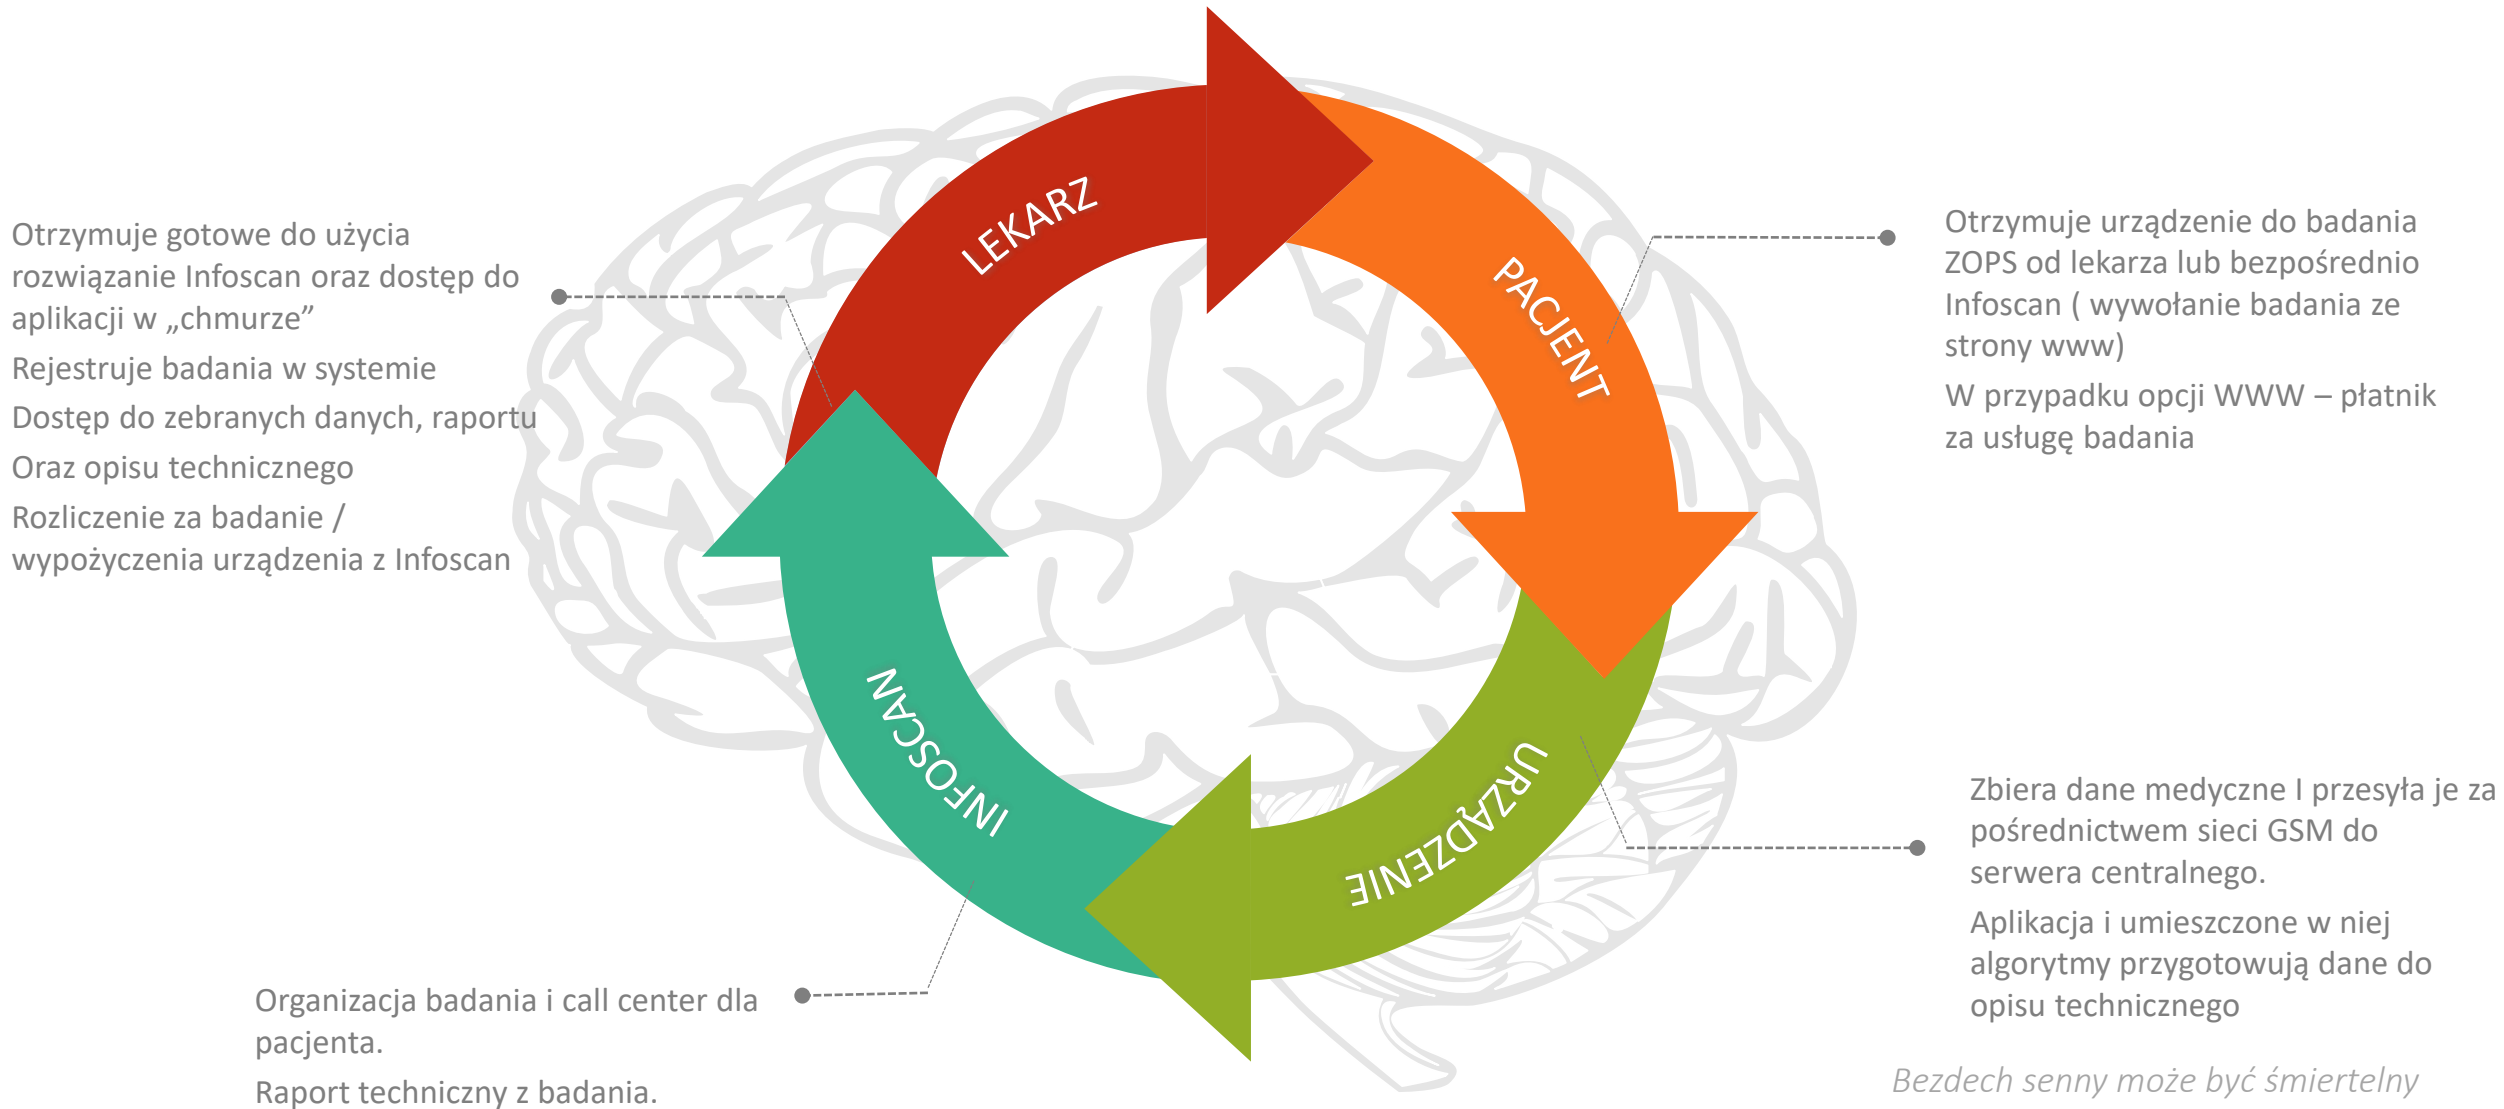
Otrzymuje gotowe do użycia rozwiązanie Infoscan oraz dostęp do aplikacji w „chmurze”

Rejestruje badania w systemie

Dostęp do zebranych danych, raportu

Oraz opisu technicznego

Rozliczenie za badanie / wypożyczenia urządzenia z Infoscan

LEKARZ

PACJENT

URZĄDZENIE

INFOSCAN

Otrzymuje urządzenie do badania ZOPS od lekarza lub bezpośrednio Infoscan ( wywołanie badania ze strony www)

W przypadku opcji WWW – płatnik za usługę badania

Zbiera dane medyczne I przesyła je za pośrednictwem sieci GSM do serwera centralnego.

Aplikacja i umieszczone w niej algorytmy przygotowują dane do opisu technicznego

Organizacja badania i call center dla pacjenta.

Raport techniczny z badania.

Bezdech senny może być śmiertelny